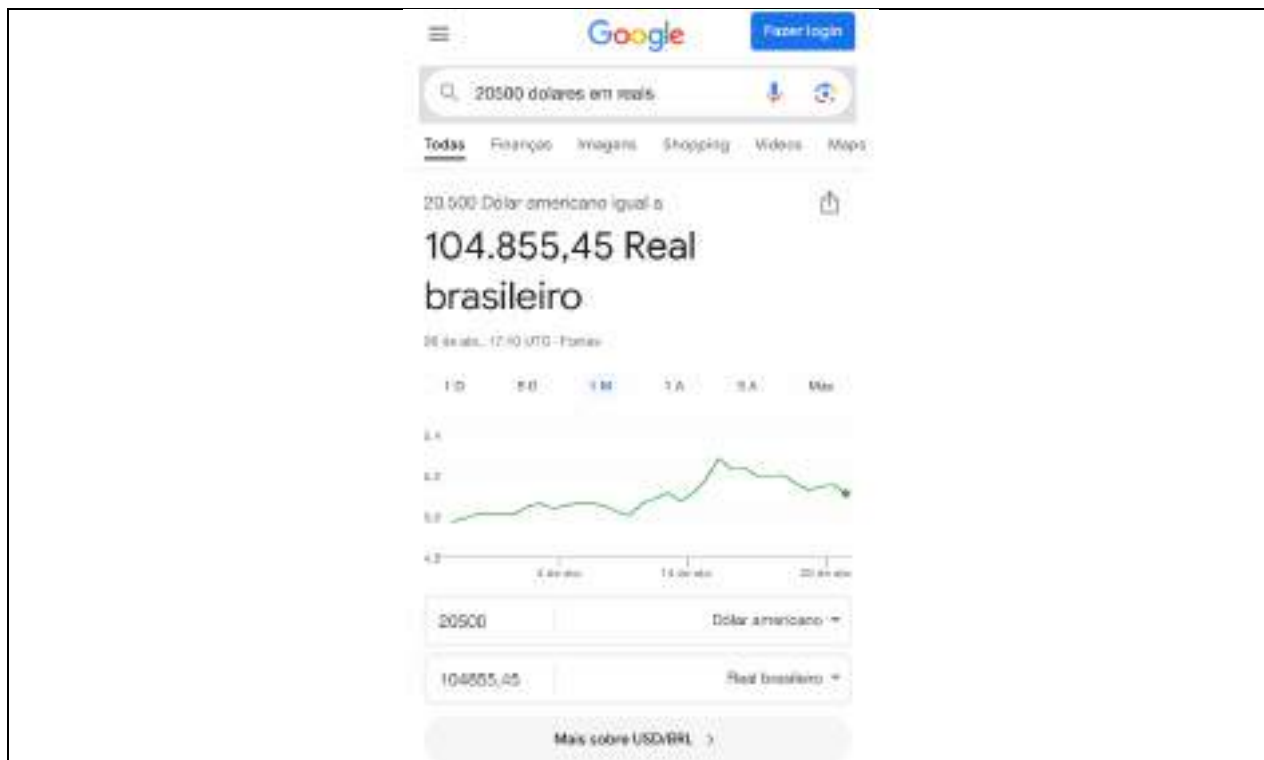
Google

Fazer login

20500 dolares em reais

Todas Finanças Imagens Shopping Vídeos Maps

20.500 Dólar americano igual a

104.855,45 Real brasileiro

26 de abr., 17:10 UTC · Fontes

1 D 5 D 1 M 1 A 5 A Máx

5,4
5,2
5,0
4,8

5 de abr. 14 de abr. 23 de abr.

20500 Dólar americano

104855,45 Real brasileiro

Mais sobre USD/BRL >